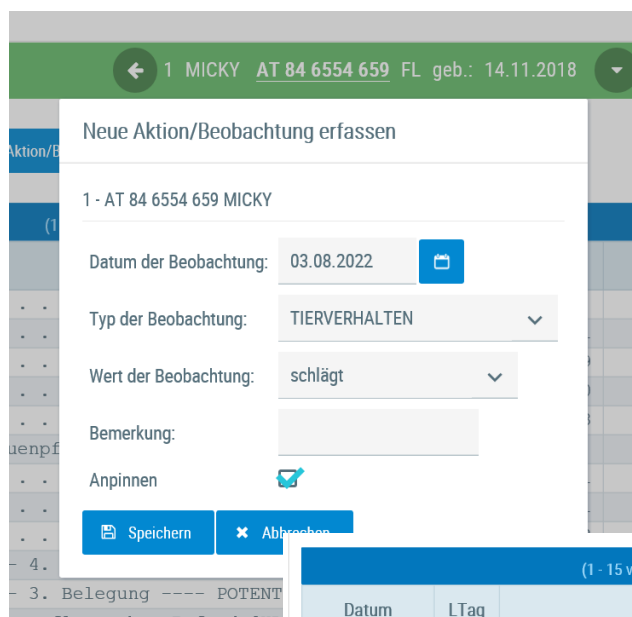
1 MICKY AT 84 6554 659 FL geb.: 14.11.2018

Aktion/B

(1

uenpf

- 4.

- 3. Belegung ---- POTENT

Neue Aktion/Beobachtung erfassen

1 - AT 84 6554 659 MICKY

Datum der Beobachtung: 03.08.2022

Typ der Beobachtung: TIERVERHALTEN

Wert der Beobachtung: schlägt

Bemerkung:

Anpinnen

Speichern

Abbrechen

(1 - 15 v

| Datum | LTag |
|---|---|